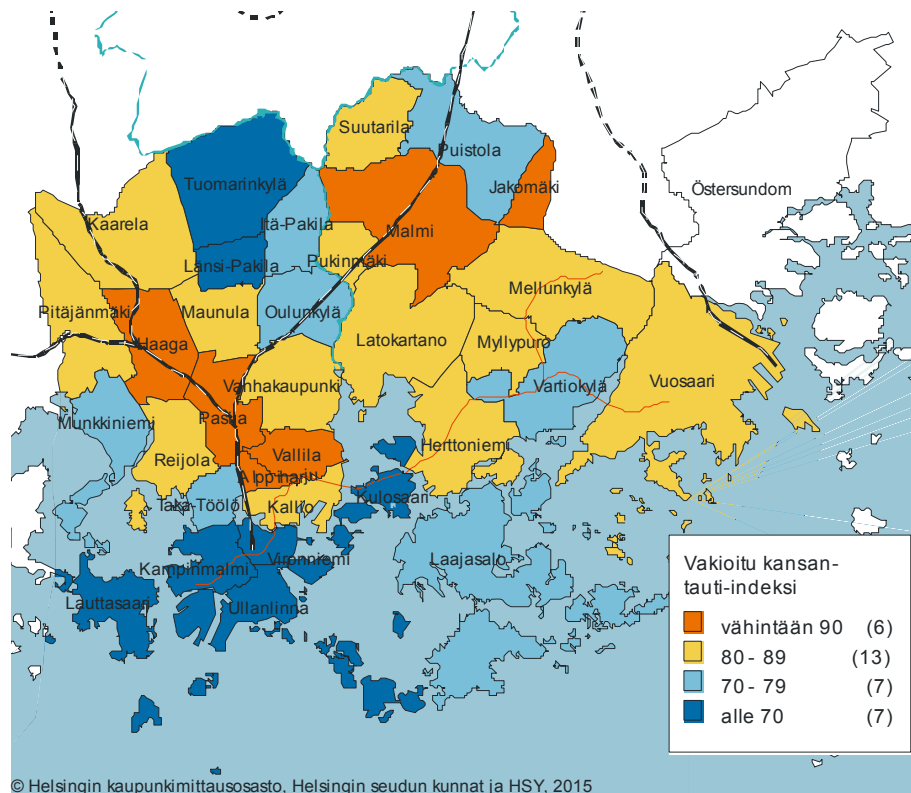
Suutarila
Puistola
Jakomäki
Tuomarinkylä
Östersundom
Kaarela
Itä-Pakila
Malmi
Länsi-Pakila
Pukinmäki
Mellunkylä
Pitäjänmäki
Maunula
Oulunkylä
Latokartano
Myllypuro
Haaga
Vanhakaupunki
Vartiokylä
Vuosaari
Munkkiniemi
Pasila
Reijola
Vallila
Herttoniemi
Alppiharju
Kulosaari
Taka-Töölö
Kallio
Kampinmalmi
Vironniemi
Laajasalo
Lauttasaari
Ullanlinna

Vakioitu kansantauti-indeksi
vähintään 90 (6)
80 - 89 (13)
70 - 79 (7)
alle 70 (7)

© Helsingin kaupunkimittausosasto, Helsingin seudun kunnat ja HSY, 2015